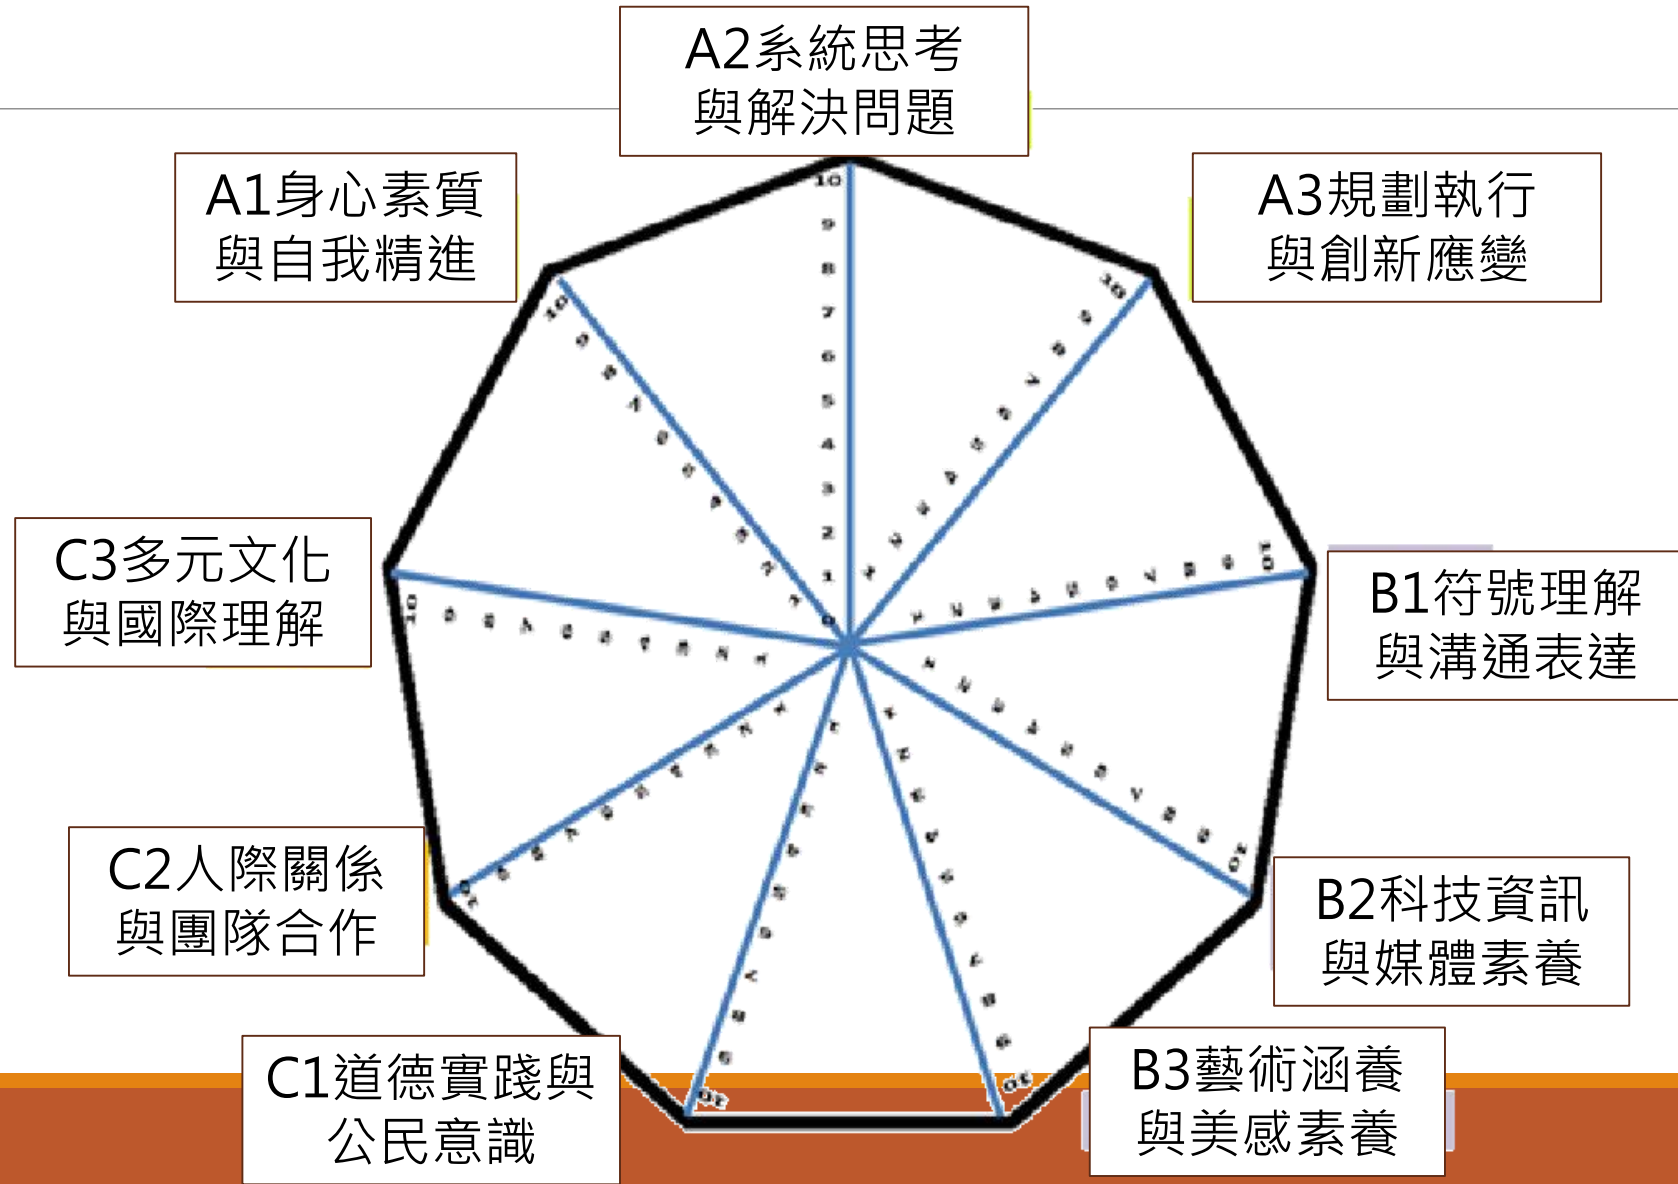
A2系統思考
與解決問題

A1身心素質
與自我精進

A3規劃執行
與創新應變

C3多元文化
與國際理解

B1符號理解
與溝通表達

C2人際關係
與團隊合作

B2科技資訊
與媒體素養

C1道德實踐與
公民意識

B3藝術涵養
與美感素養

10 9 8 7 6 5 4 3 2 1 0